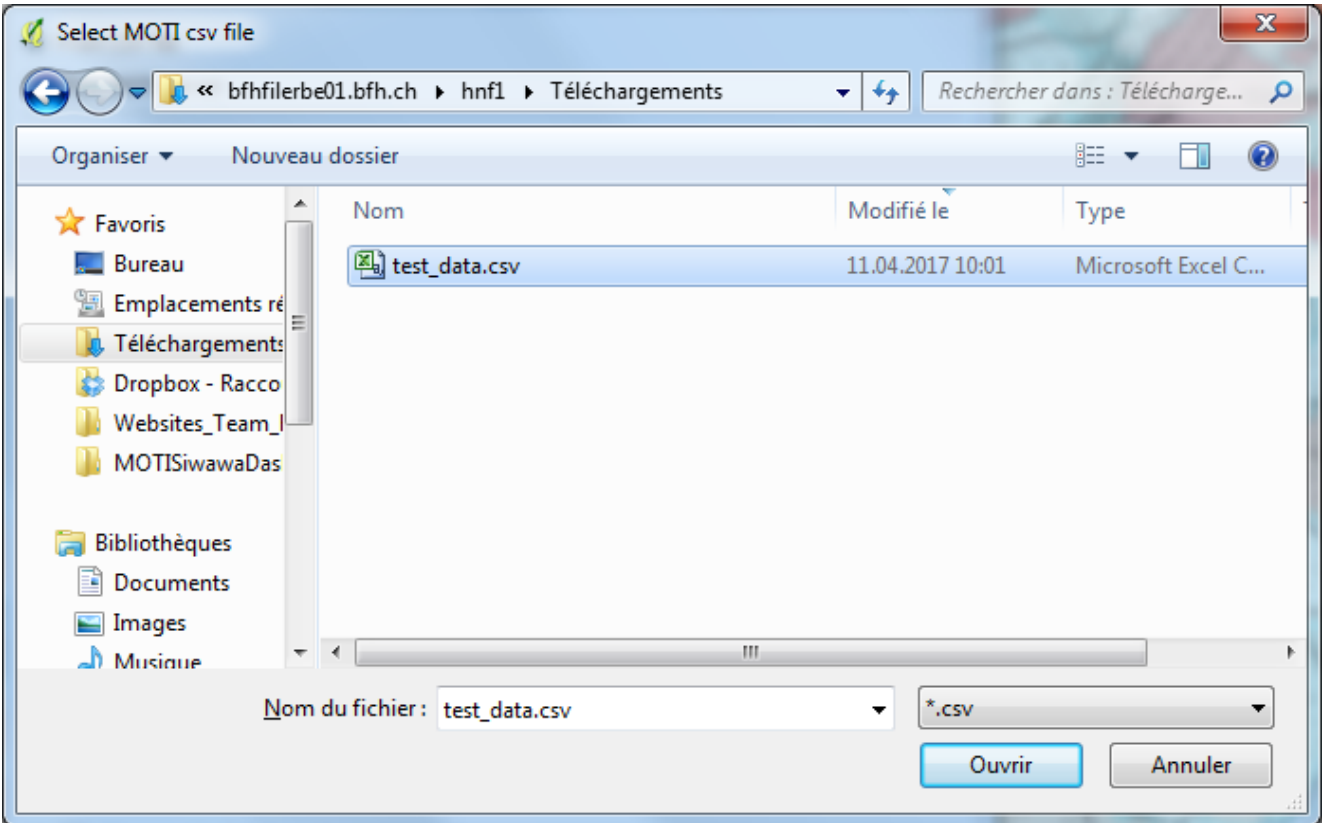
Select MOTI csv file

« bfhfilerbe01.bfh.ch ▸ hnf1 ▸ Téléchargements

Rechercher dans : Télécharge...

Organiser ▾ Nouveau dossier

Favoris
Bureau
Emplacements ré
Téléchargements
Dropbox - Racco
Websites_Team_l
MOTISiwawaDas

Bibliothèques
Documents
Images
Musique

| Nom | Modifié le | Type |
|---|---|---|
| test_data.csv | 11.04.2017 10:01 | Microsoft Excel C... |

Nom du fichier : test_data.csv

*.csv

Ouvrir

Annuler